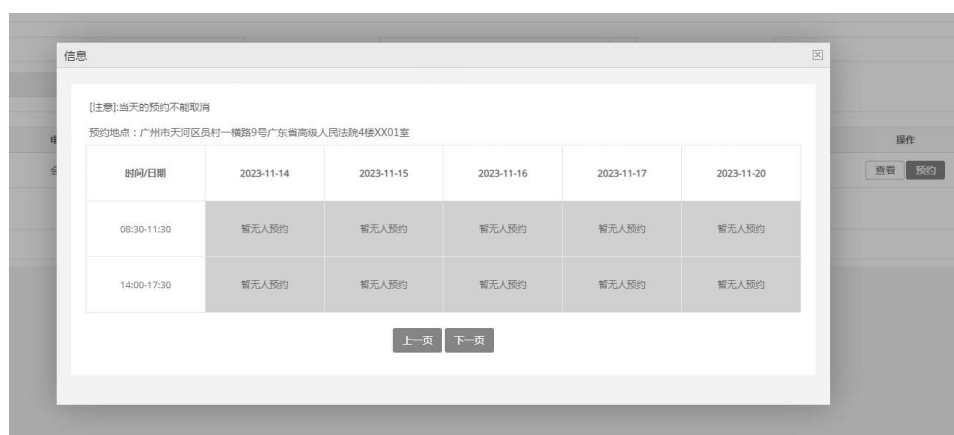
信息

[注意]:当天的预约不能取消

预约地点：广州市天河区员村一横路9号广东省高级人民法院4楼XX01室

| 时间/日期 | 2023-11-14 | 2023-11-15 | 2023-11-16 | 2023-11-17 | 2023-11-20 |
|---|---|---|---|---|---|
| 08:30-11:30 | 暂无人预约 | 暂无人预约 | 暂无人预约 | 暂无人预约 | 暂无人预约 |
| 14:00-17:30 | 暂无人预约 | 暂无人预约 | 暂无人预约 | 暂无人预约 | 暂无人预约 |

上一页 下一页

操作

查看 预约